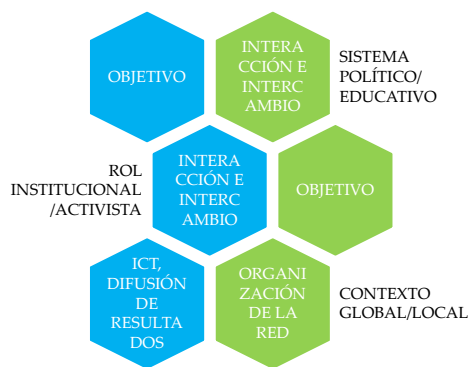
OBJETIVO

INTERACCIÓN E INTERCAMBIO

SISTEMA POLÍTICO/ EDUCATIVO

ROL INSTITUCIONAL /ACTIVISTA

INTERACCIÓN E INTERCAMBIO

OBJETIVO

ICT, DIFUSIÓN DE RESULTADOS

ORGANIZACIÓN DE LA RED

CONTEXTO GLOBAL/LOCAL